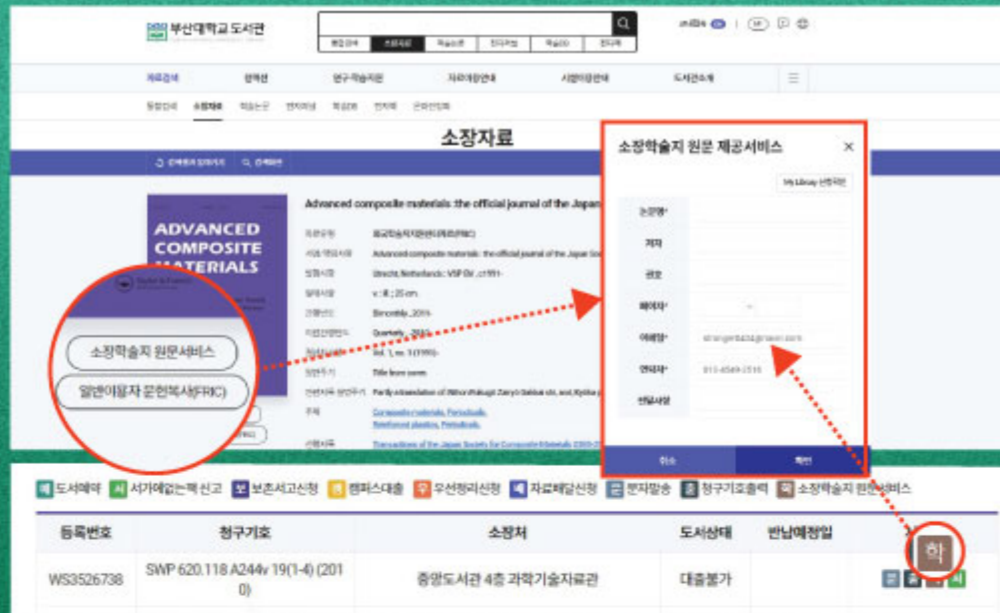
부산대학교 도서관

소장자료

ADVANCED COMPOSITE MATERIALS

Advanced composite materials :the official journal of the Japan

소장학술지 원문서비스

일반이용자 문헌복사(FRIC)

소장학술지 원문 제공서비스

×

My Library 신청이력

논문명*

저자

권호

페이지*

이메일*

연락처*

전달사항

취소

확인

도서예약

서가에없는책 신고

보존서고신청

캠퍼스대출

우선정리신청

자료배달신청

문자발송

청구기호출력

소장학술지 원문서비스

| 등록번호 | 청구기호 | 소장처 | 도서상태 | 반납예정일 | |
|---|---|---|---|---|---|
| WS3526738 | SWP 620.118 A244v 19(1-4) (2010) | 중앙도서관 4층 과학기술자료관 | 대출불가 | | 하 |